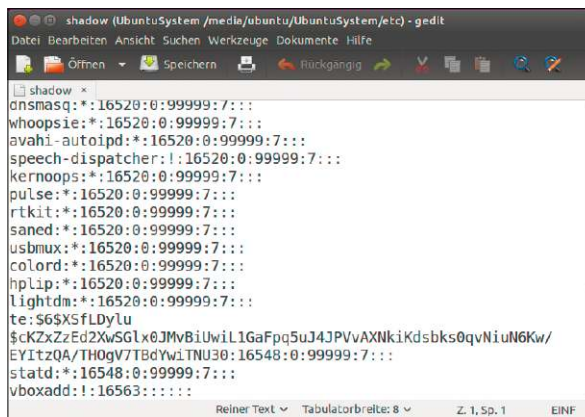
shadow (UbuntuSystem /media/ubuntu/UbuntuSystem/etc) - gedit
Datei Bearbeiten Ansicht Suchen Werkzeuge Dokumente Hilfe
Öffnen Speichern Rückgängig
shadow ×
dnsmasq:*:16520:0:99999:7:::
whoopsie:*:16520:0:99999:7:::
avahi-autoipd:*:16520:0:99999:7:::
speech-dispatcher:!:16520:0:99999:7:::
kernoops:*:16520:0:99999:7:::
pulse:*:16520:0:99999:7:::
rtkit:*:16520:0:99999:7:::
saned:*:16520:0:99999:7:::
usbmux:*:16520:0:99999:7:::
colord:*:16520:0:99999:7:::
hplip:*:16520:0:99999:7:::
lightdm:*:16520:0:99999:7:::
te:$6$XSfLDylu
$cKZxZzEd2XwSGlx0JMvBiUwiL1GaFpq5uJ4JPVvAXNkiKdsbks0qvNiuN6Kw/
EYItzQA/THOgV7TBdYwiTNU30:16548:0:99999:7:::
statd:*:16548:0:99999:7:::
vboxadd:!:16563::::::
Reiner Text ⌄ Tabulatorbreite: 8 ⌄ Z. 1, Sp. 1 EINF